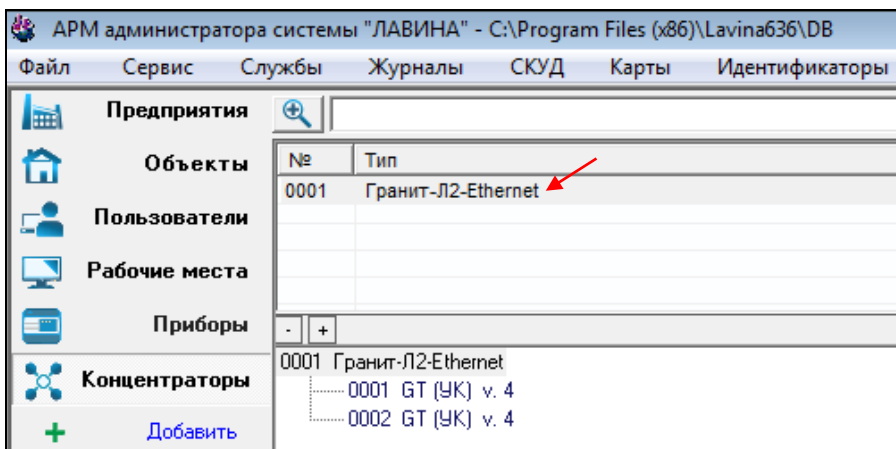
АРМ администратора системы "ЛАВИНА" - C:\Program Files (x86)\Lavina636\DB

Файл Сервис Службы Журналы СКУД Карты Идентификаторы

Предприятия
Объекты
Пользователи
Рабочие места
Приборы
Концентраторы
Добавить

| № | Тип |
|---|---|
| 0001 | Гранит-Л2-Ethernet |

-  +

0001 Гранит-Л2-Ethernet
0001 GT (УК) v. 4
0002 GT (УК) v. 4